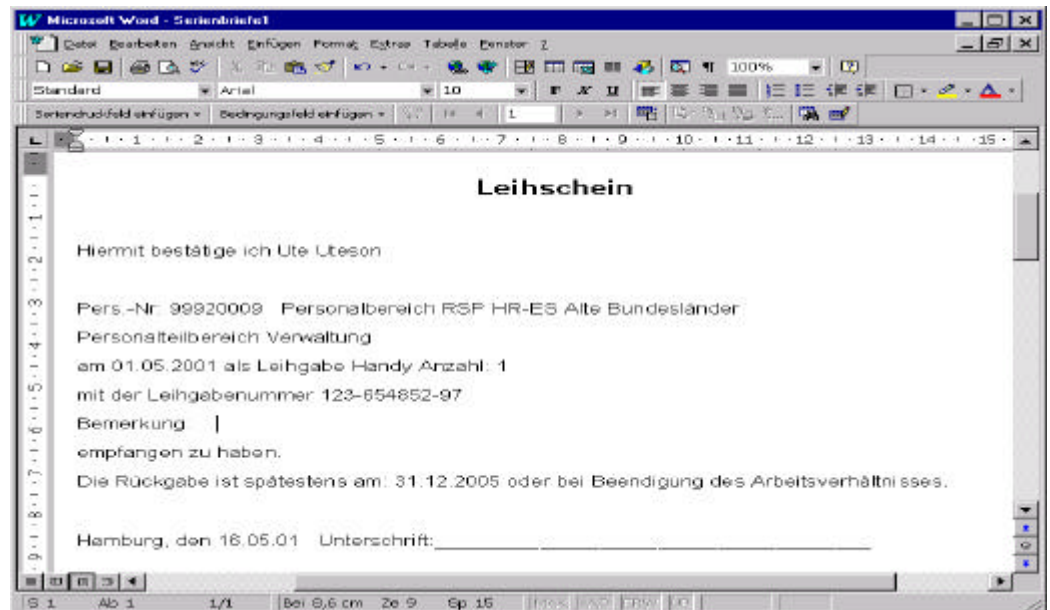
Microsoft Word - Serienbriefe1

Datei Bearbeiten Ansicht Einfügen Format Extras Tabelle Fenster ?

100%

Standard Arial 10

Seriendruckfeld einfügen Bedingungsfeld einfügen 1

Leihschein

Hiermit bestätige ich Ute Uteson

Pers.-Nr. 99920009 Personalbereich RSP HR-ES Alte Bundesländer

Personalteilbereich Verwaltung

am 01.05.2001 als Leihgabe Handy Anzahl: 1

mit der Leihgabenummer 123-654852-97

Bemerkung

empfangen zu haben.

Die Rückgabe ist spätestens am: 31.12.2005 oder bei Beendigung des Arbeitsverhältnisses.

Hamburg, den 16.05.01 Unterschrift:

S 1 Ab 1 1/1 Bei 8,6 cm Ze 9 Sp 15 MAK ÄND ERW ÜB